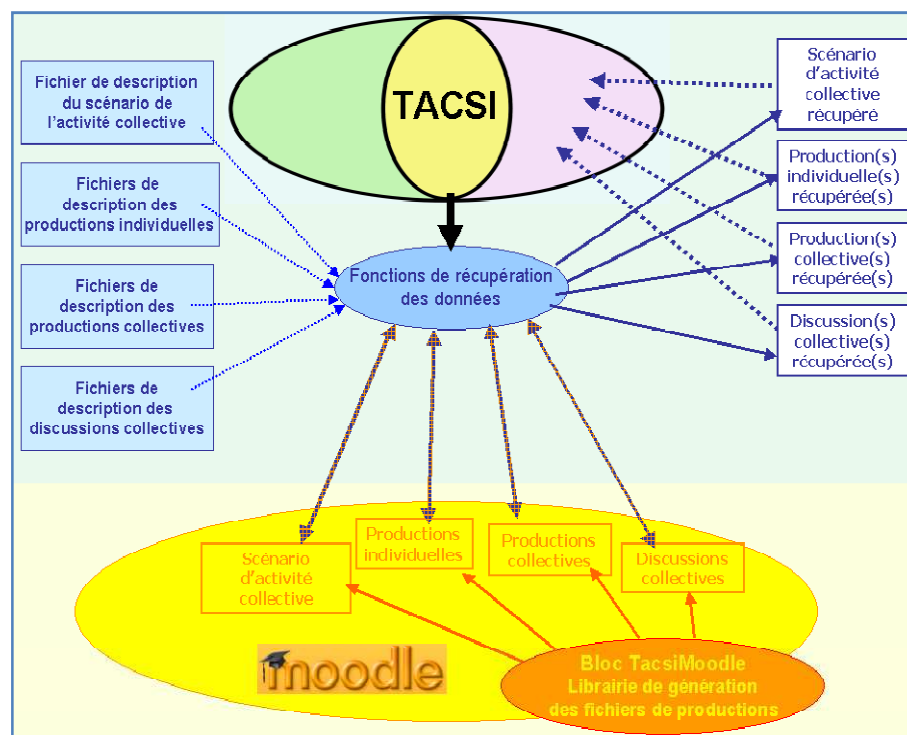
TACSI

Fichier de description du scénario de l'activité collective

Fichiers de description des productions individuelles

Fichiers de description des productions collectives

Fichiers de description des discussions collectives

Fonctions de récupération des données

Scénario d'activité collective récupéré

Production(s) individuelle(s) récupérée(s)

Production(s) collective(s) récupérée(s)

Discussion(s) collective(s) récupérée(s)

Scénario d'activité collective

Productions individuelles

Productions collectives

Discussions collectives

moodle

Bloc TacsiMoodle
Librairie de génération des fichiers de productions